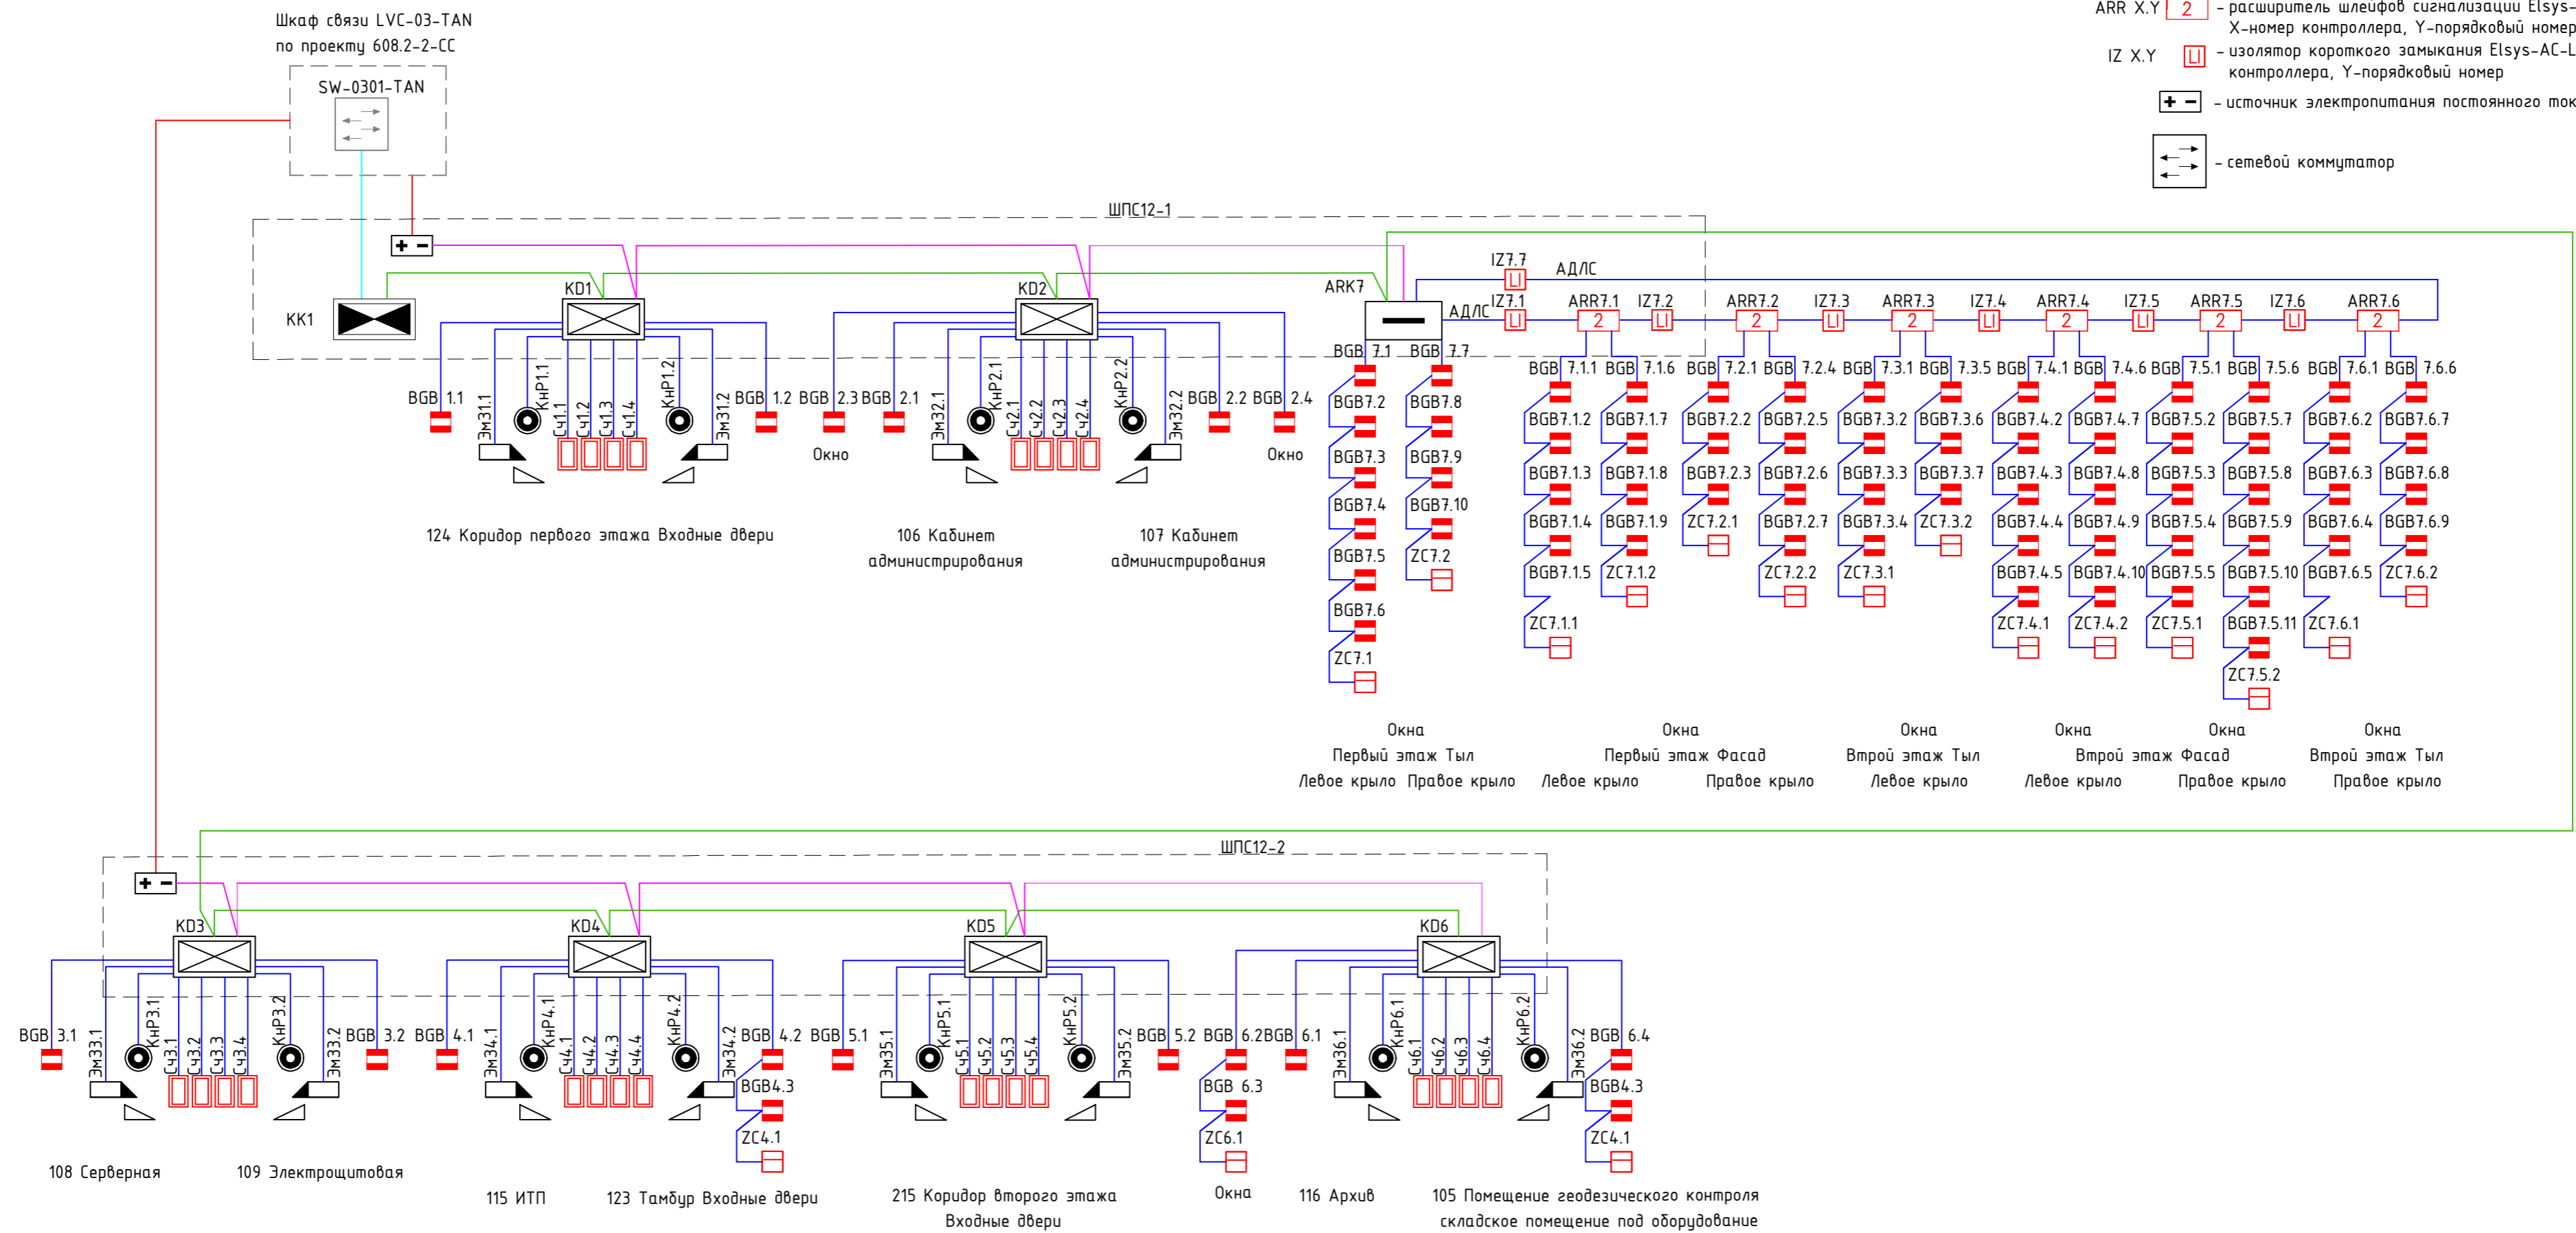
Шкаф связи LVC-03-TAN
по проекту 608.2-2-СС

SW-0301-TAN

ARR X.Y 2 – расширитель шлейфов сигнализации Elsys-
X-номер контроллера, Y-порядковый номер

IZ X.Y – изолятор короткого замыкания Elsys-AC-L
контроллера, Y-порядковый номер

– источник электропитания постоянного ток

– сетевой коммутатор

ШПС12-1

KK1

KD1

KD2

ARK7

IZ7.7
АДЛС
IZ7.1
АДЛС
ARR7.1 IZ7.2 ARR7.2 IZ7.3 ARR7.3 IZ7.4 ARR7.4 IZ7.5 ARR7.5 IZ7.6 ARR7.6

BGB 1.1 Зм31.1 КнР1.1 Сч1.1 Сч1.2 Сч1.3 Сч1.4 КнР1.2 Зм31.2 BGB 1.2 BGB 2.3 BGB 2.1 Зм32.1 КнР2.1 Сч2.1 Сч2.2 Сч2.3 Сч2.4 КнР2.2 Зм32.2 BGB 2.2 BGB 2.4

Окно

Окно

124 Коридор первого этажа Входные двери

106 Кабинет администрирования

107 Кабинет администрирования

BGB 7.1 BGB 7.7
BGB7.2 BGB7.8
BGB7.3 BGB7.9
BGB7.4 BGB7.10
BGB7.5 ZC7.2
BGB7.6
ZC7.1

BGB 7.1.1 BGB 7.1.6
BGB7.1.2 BGB7.1.7
BGB7.1.3 BGB7.1.8
BGB7.1.4 BGB7.1.9
BGB7.1.5 ZC7.1.2
ZC7.1.1

BGB 7.2.1 BGB 7.2.4
BGB7.2.2 BGB7.2.5
BGB7.2.3 BGB7.2.6
ZC7.2.1 BGB7.2.7
ZC7.2.2

BGB 7.3.1 BGB 7.3.5
BGB7.3.2 BGB7.3.6
BGB7.3.3 BGB7.3.7
BGB7.3.4 ZC7.3.2
ZC7.3.1

BGB 7.4.1 BGB 7.4.6
BGB7.4.2 BGB7.4.7
BGB7.4.3 BGB7.4.8
BGB7.4.4 BGB7.4.9
BGB7.4.5 BGB7.4.10
ZC7.4.1 ZC7.4.2

BGB 7.5.1 BGB 7.5.6
BGB7.5.2 BGB7.5.7
BGB7.5.3 BGB7.5.8
BGB7.5.4 BGB7.5.9
BGB7.5.5 BGB7.5.10
ZC7.5.1 BGB7.5.11
ZC7.5.2

BGB 7.6.1 BGB 7.6.6
BGB7.6.2 BGB7.6.7
BGB7.6.3 BGB7.6.8
BGB7.6.4 BGB7.6.9
BGB7.6.5 ZC7.6.2
ZC7.6.1

Окна
Первый этаж Тыл
Левое крыло Правое крыло

Окна
Первый этаж Фасад
Левое крыло Правое крыло

Окна
Втрой этаж Тыл
Левое крыло

Окна
Втрой этаж Фасад
Левое крыло Правое крыло

Окна
Втрой этаж Тыл
Правое крыло

ШПС12-2

KD3 KD4 KD5 KD6

BGB 3.1 Зм33.1 КнР3.1 Сч3.1 Сч3.2 Сч3.3 Сч3.4 КнР3.2 Зм33.2 BGB 3.2 BGB 4.1 Зм34.1 КнР4.1 Сч4.1 Сч4.2 Сч4.3 Сч4.4 КнР4.2 Зм34.2 BGB 4.2 BGB4.3 ZC4.1 BGB 5.1 Зм35.1 КнР5.1 Сч5.1 Сч5.2 Сч5.3 Сч5.4 КнР5.2 Зм35.2 BGB 5.2 BGB 6.2 BGB 6.1 BGB 6.3 ZC6.1 Зм36.1 КнР6.1 Сч6.1 Сч6.2 Сч6.3 Сч6.4 КнР6.2 Зм36.2 BGB 6.4 BGB4.3 ZC4.1

108 Серверная

109 Электрощитовая

115 ИТП

123 Тамбур Входные двери

215 Коридор второго этажа
Входные двери

Окна

116 Архив

105 Помещение геодезического контроля
складское помещение под оборудование